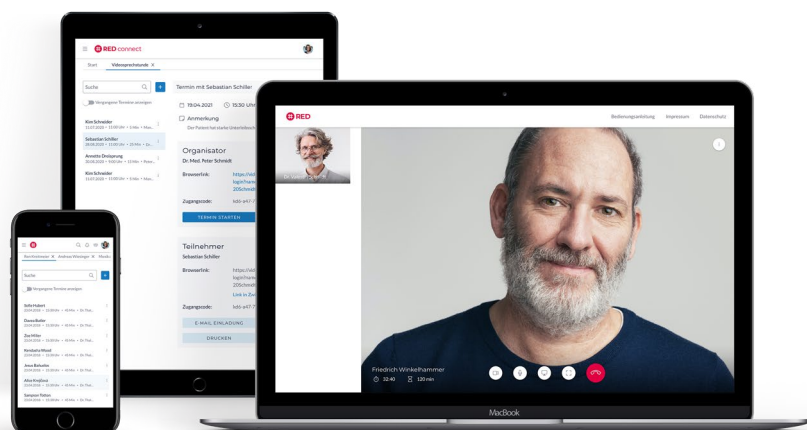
RED connect

Start Videosprechstunde ×

Suche

Vergangene Termine anzeigen

Kim Schneider
11.07.2020 • 13:00 Uhr • 5 Min. • Max...

Sebastian Schiller
20.08.2020 • 11:00 Uhr • 25 Min. • Dr...

Annette Drzizprung
10.08.2020 • 11:00 Uhr • 10 Min. • Rose...

Kim Schneider
11.07.2020 • 13:00 Uhr • 5 Min. • Max...

Termin mit Sebastian Schiller

19.04.2021 15:30 Uhr

Anmerkung
Der Patient hat starke Unterleibsm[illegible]

Organisator
Dr. Med. Peter Schmidt

Browserlink: https://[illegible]

Zugangscode: kdò-p47-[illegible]

TERMIN STARTEN

Teilnehmer
Sebastian Schiller

Browserlink: https://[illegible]

Link in Zwi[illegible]

Zugangscode: kdò-p47-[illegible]

E-MAIL EINLADUNG

DRUCKEN

RED

Bedienungsanleitung Impressum Datenschutz

Dr. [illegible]

Friedrich Winkelhammer
32:40 120 min

MacBook

Suche

Vergangene Termine anzeigen

Bella Hubert
Daniel Butler
Zoe Miller
Konstanin Mikail
Anna Bohuslav
Alice Kraj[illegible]
Sampson Tobias